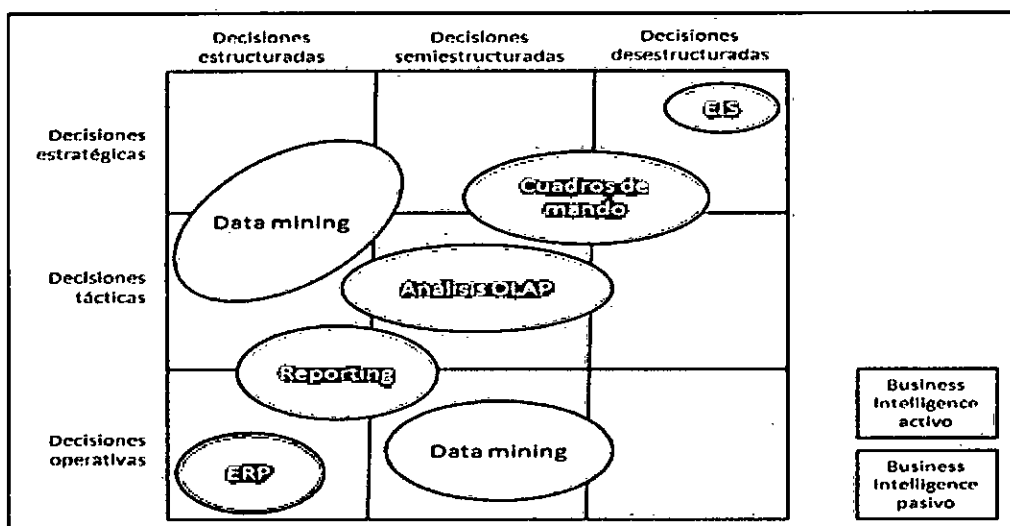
Decisiones estructuradas

Decisiones semiestructuradas

Decisiones desestructuradas

Decisiones estratégicas

Decisiones tácticas

Decisiones operativas

EIS

Cuadros de mando

Data mining

Análisis OLAP

Reporting

ERP

Data mining

Business Intelligence activo

Business Intelligence pasivo